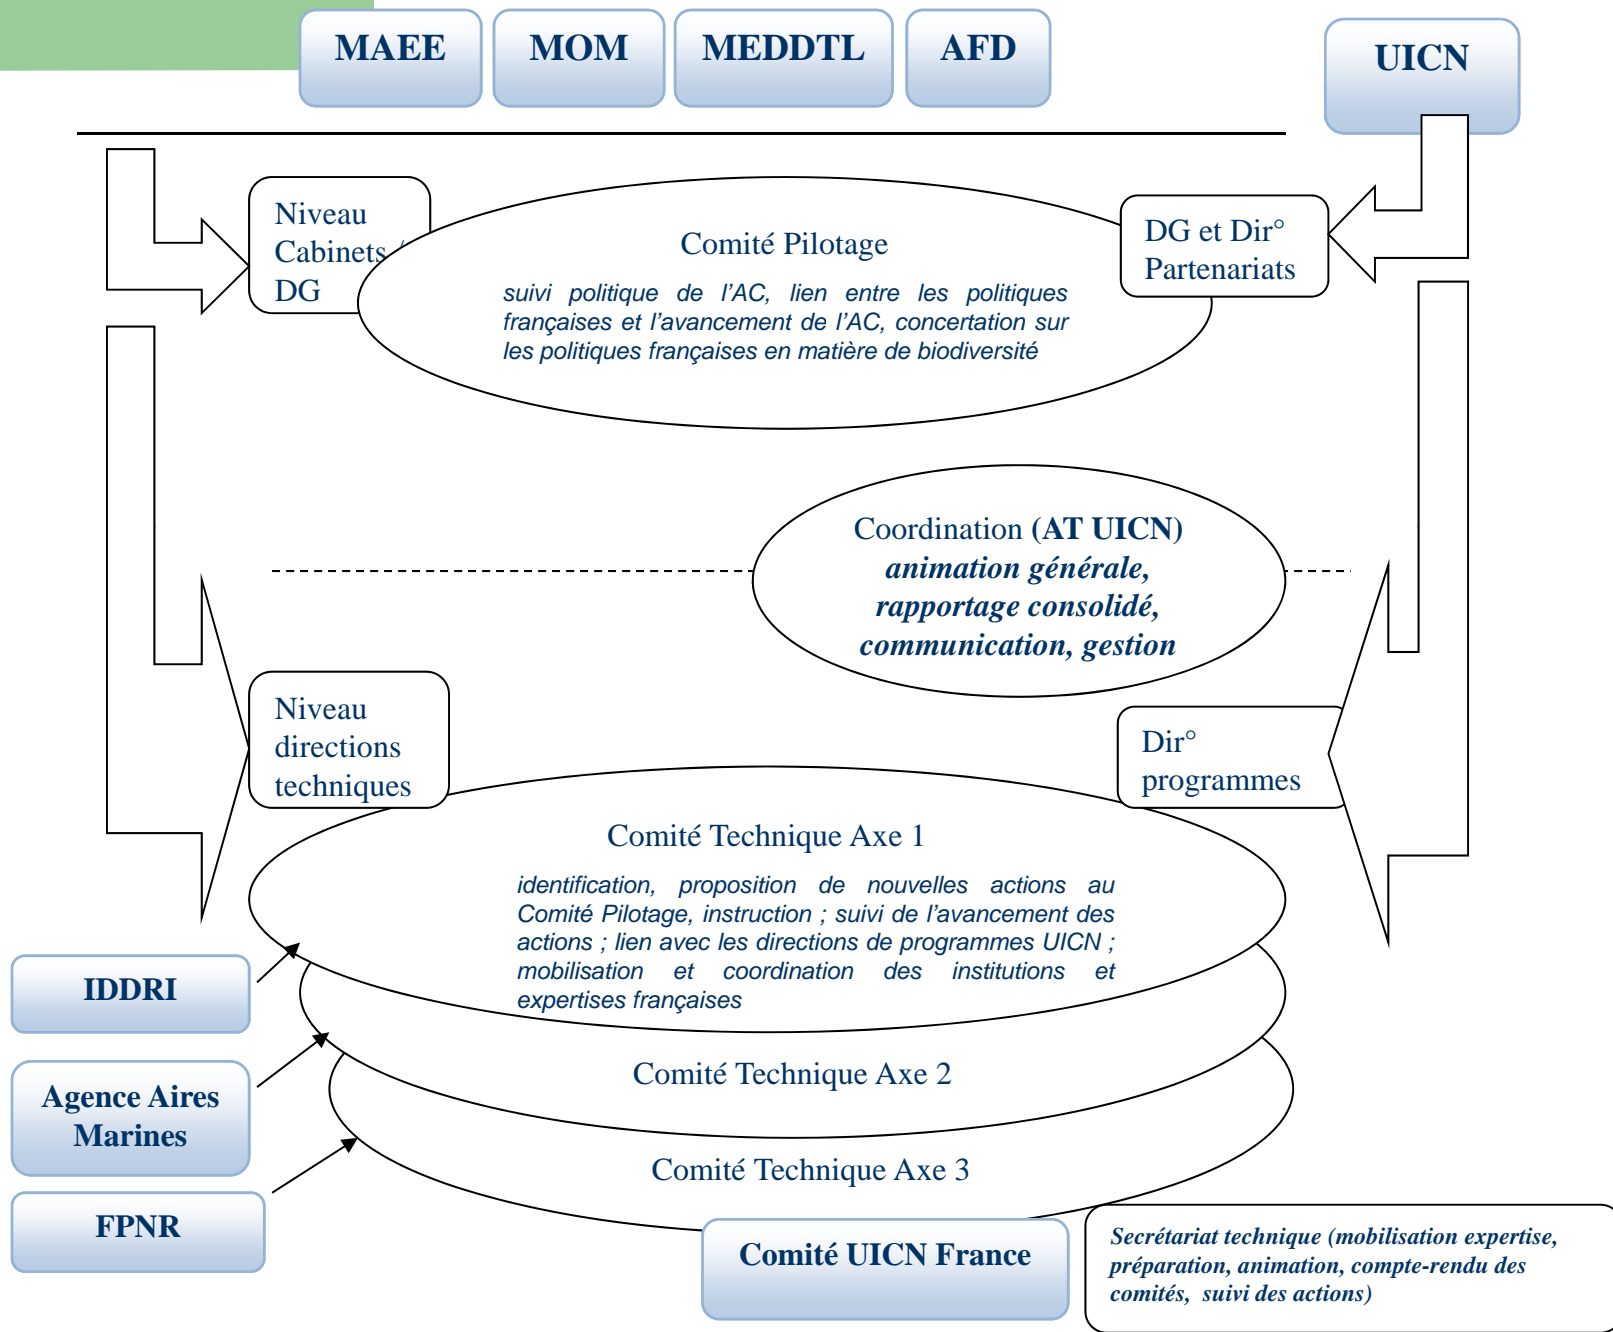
MAEE

MOM

MEDDTL

AFD

UICN

Niveau Cabinets / DG

Comité Pilotage

suivi politique de l'AC, lien entre les politiques françaises et l'avancement de l'AC, concertation sur les politiques françaises en matière de biodiversité

DG et Dir° Partenariats

Coordination (AT UICN) animation générale, rapportage consolidé, communication, gestion

Niveau directions techniques

Dir° programmes

Comité Technique Axe 1

identification, proposition de nouvelles actions au Comité Pilotage, instruction ; suivi de l'avancement des actions ; lien avec les directions de programmes UICN ; mobilisation et coordination des institutions et expertises françaises

IDDRI

Comité Technique Axe 2

Agence Aires Marines

Comité Technique Axe 3

FPNR

Comité UICN France

Secrétariat technique (mobilisation expertise, préparation, animation, compte-rendu des comités, suivi des actions)